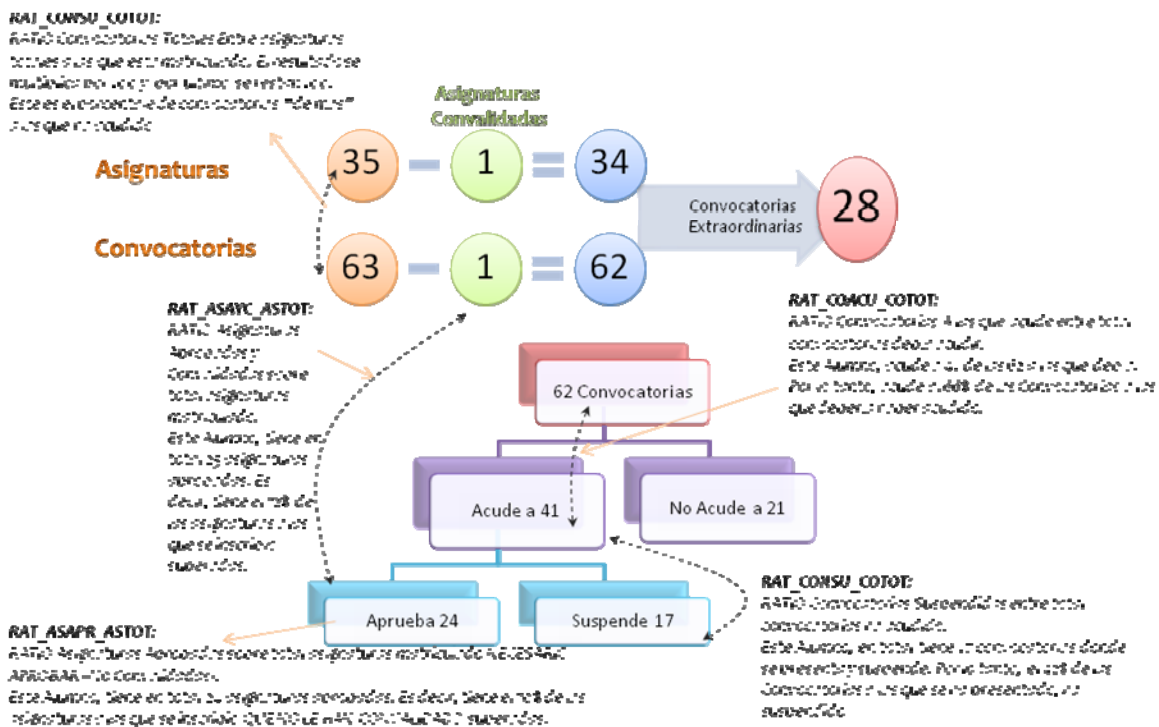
RAT_CONSU_COTOT:
RATIO Convocatorias Totales entre asignaturas totales a las que está matriculado. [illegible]
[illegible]
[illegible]

Asignaturas Convalidadas

Asignaturas

35 − 1 = 34

Convocatorias Extraordinarias

28

Convocatorias

63 − 1 = 62

RAT_ASAYC_ASTOT:
RATIO Asignaturas Aprobadas y Convalidadas entre total asignaturas matriculado.
Este Alumno, tiene en total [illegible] asignaturas aprobadas. Es decir, tiene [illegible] de las asignaturas a las que se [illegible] superadas.

RAT_COACU_COTOT:
RATIO Convocatorias A las que acude entre total convocatorias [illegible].
Este Alumno, acude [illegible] de las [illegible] que debería.
Por lo tanto, acude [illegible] de las Convocatorias a las que debería haber acudido.

62 Convocatorias

Acude a 41

No Acude a 21

RAT_CONSU_COTOT:
RATIO Convocatorias Suspendidas entre total convocatorias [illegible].
Este Alumno, en total tiene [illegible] convocatorias donde se ha presentado y suspende. Por lo tanto, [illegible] de las Convocatorias a las que se ha presentado, ha suspendido.

Aprueba 24

Suspende 17

RAT_ASAPR_ASTOT:
RATIO Asignaturas Aprobadas entre total asignaturas matriculado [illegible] APROBAR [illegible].
Este Alumno, tiene en total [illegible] asignaturas aprobadas. Es decir, tiene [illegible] de las asignaturas a las que se ha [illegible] superadas.